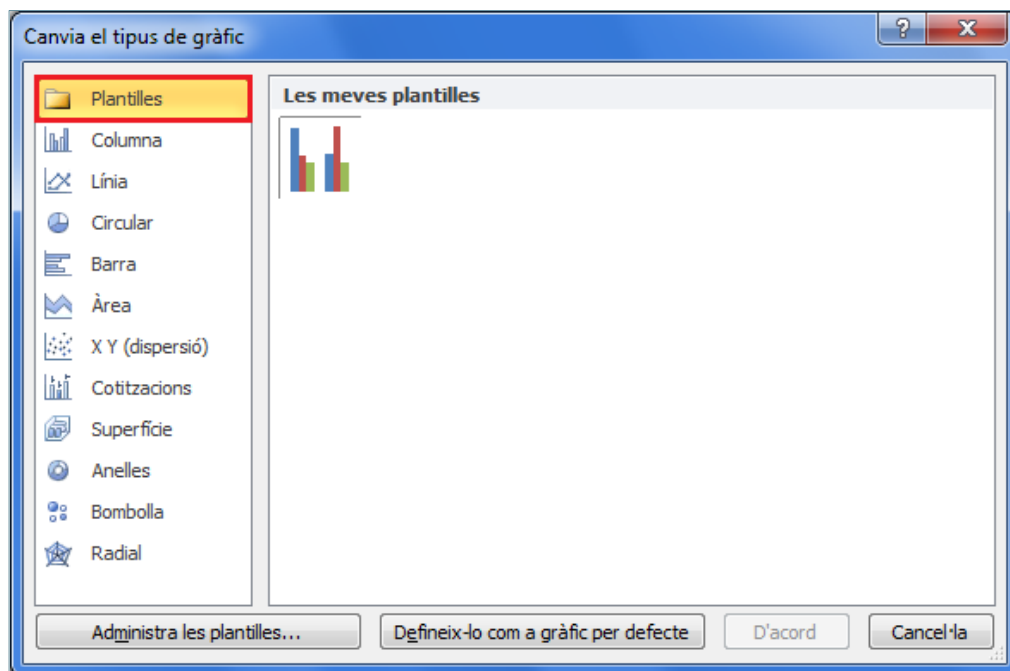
Canvia el tipus de gràfic

?

X

Plantilles
Columna
Línia
Circular
Barra
Àrea
X Y (dispersió)
Cotitzacions
Superfície
Anelles
Bombolla
Radial

Les meves plantilles

Administra les plantilles...

Defineix-lo com a gràfic per defecte

D'acord

Cancel·la